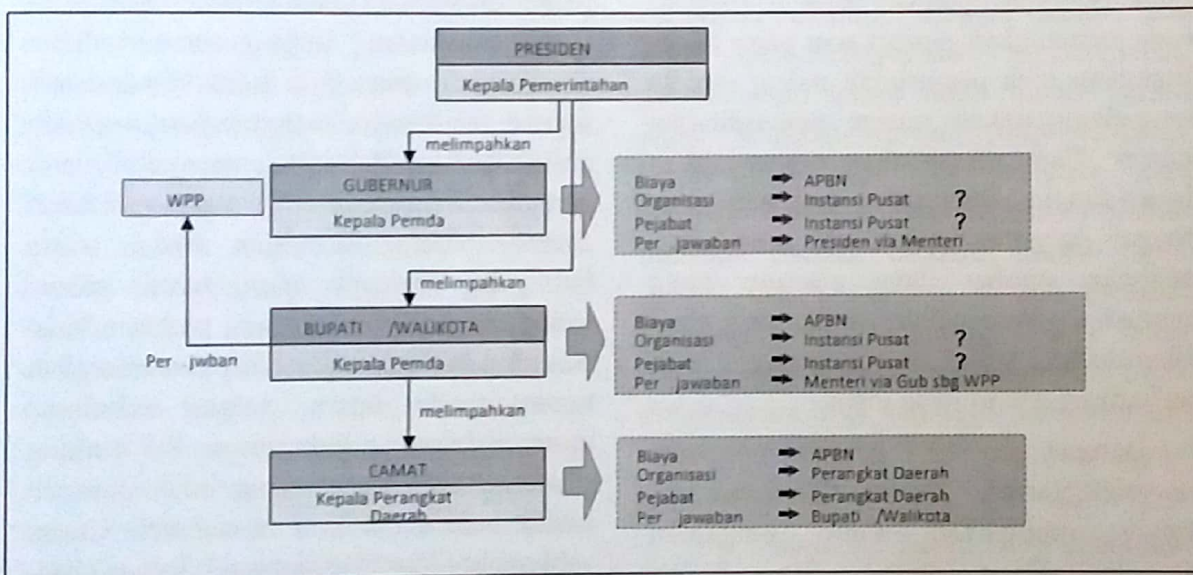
PRESIDEN

Kepala Pemerintahan

melimpahkan

WPP

GUBERNUR

Kepala Pemda

Biaya → APBN
Organisasi → Instansi Pusat ?
Pejabat → Instansi Pusat ?
Per jawaban → Presiden via Menteri

melimpahkan

BUPATI /WALIKOTA

Per jwban

Kepala Pemda

Biaya → APBN
Organisasi → Instansi Pusat ?
Pejabat → Instansi Pusat ?
Per jawaban → Menteri via Gub sbg WPP

melimpahkan

CAMAT

Kepala Perangkat Daerah

Biaya → APBN
Organisasi → Perangkat Daerah
Pejabat → Perangkat Daerah
Per jawaban → Bupati /Walikota